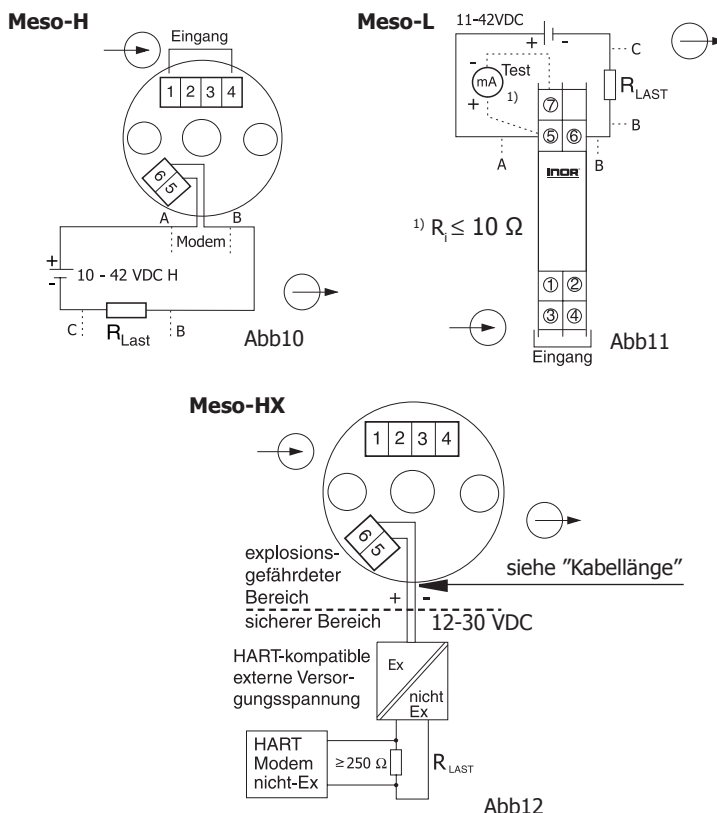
Meso-H

Eingang

1 2 3 4

6 5

A B

Modem

+
-
10 - 42 VDC H

C $R_{Last}$ B

Abb10

Meso-L

11-42VDC

+ -

C

mA Test

- 1)

+

⑦

⑤ ⑥

$R_{LAST}$

B

A B

INOR

$^{1)}$ $R_i \leq 10\ \Omega$

① ②

③ ④

Eingang

Abb11

Meso-HX

1 2 3 4

6 5

explosionsgefährdeter Bereich

siehe "Kabellänge"

+ -

sicherer Bereich

12-30 VDC

HART-kompatible externe Versorgungsspannung

Ex

nicht Ex

HART Modem nicht-Ex

≥250 Ω

$R_{LAST}$

Abb12